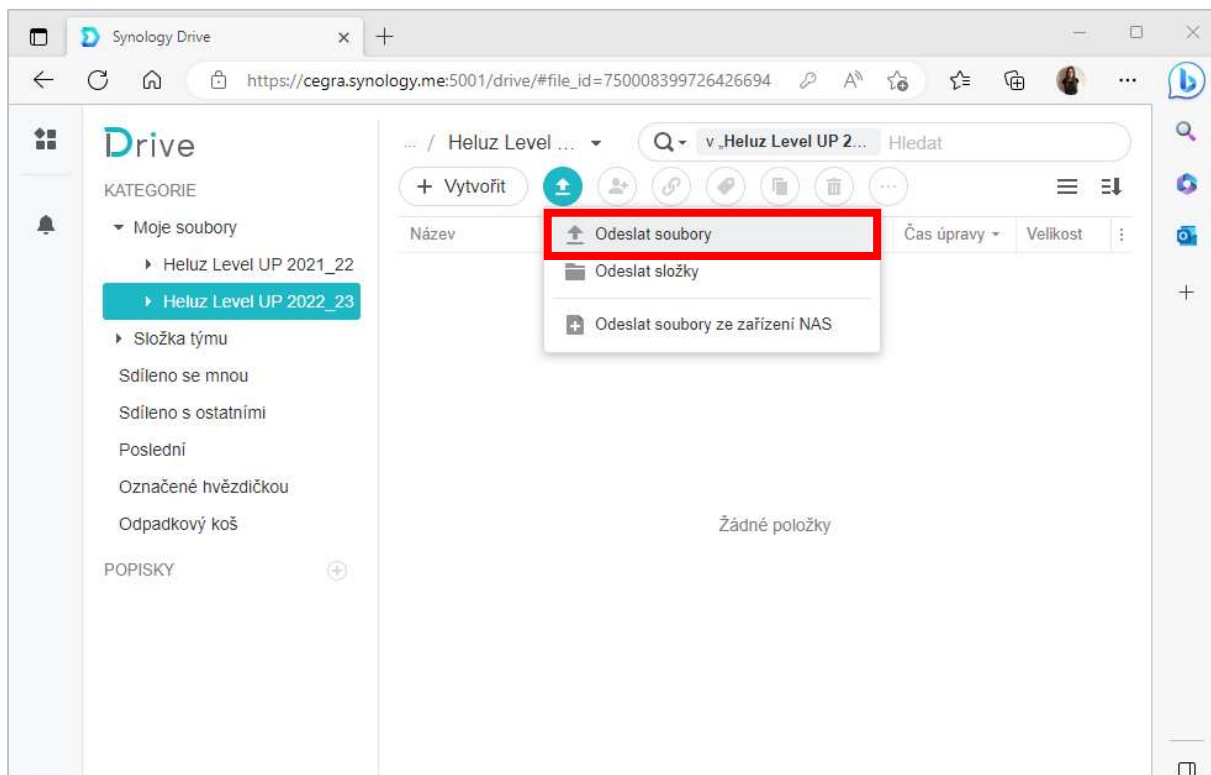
Synology Drive

https://cegra.synology.me:5001/drive/#file_id=750008399726426694

Drive

KATEGORIE

Moje soubory

Heluz Level UP 2021_22

Heluz Level UP 2022_23

Složka týmu

Sdíleno se mnou

Sdíleno s ostatními

Poslední

Označené hvězdičkou

Odpadkový koš

POPISKY

... / Heluz Level ...

v „Heluz Level UP 2... Hledat

+ Vytvořit

Název

Čas úpravy

Velikost

Odeslat soubory

Odeslat složky

Odeslat soubory ze zařízení NAS

Žádné položky